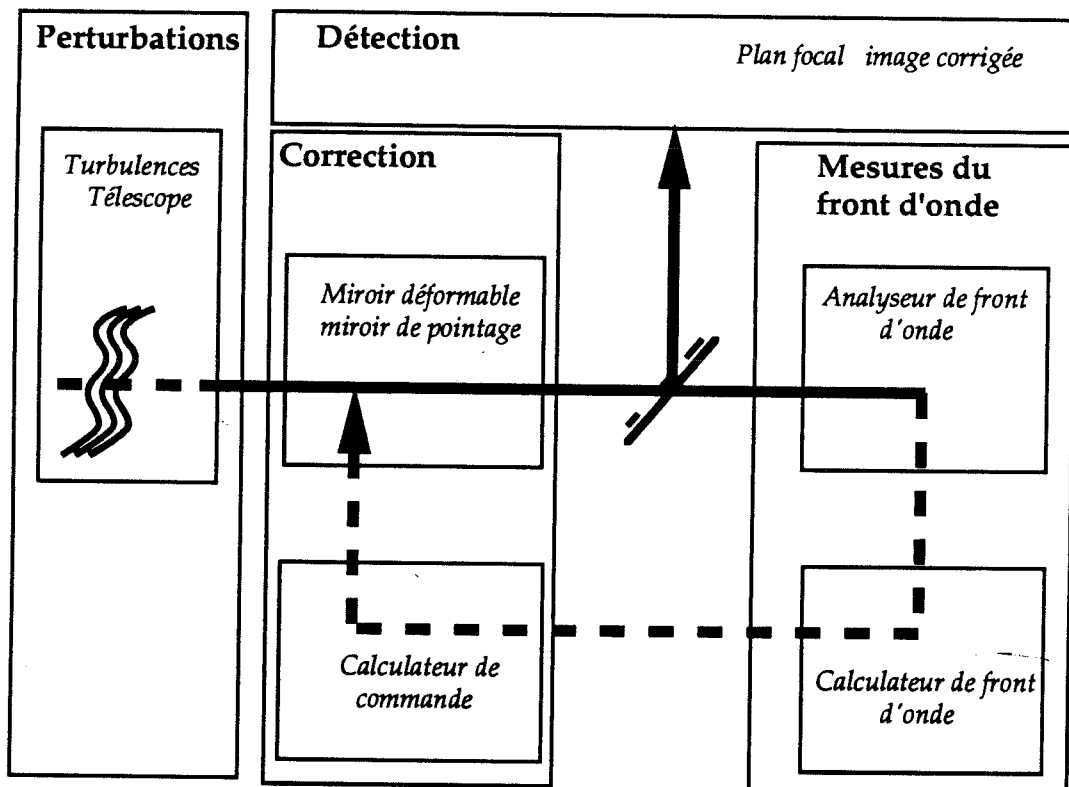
Perturbations

Turbulences
Télescope

Détection

Plan focal image corrigée

Correction

Miroir déformable
miroir de pointage

Calculateur de
commande

Mesures du
front d'onde

Analyseur de front
d'onde

Calculateur de front
d'onde